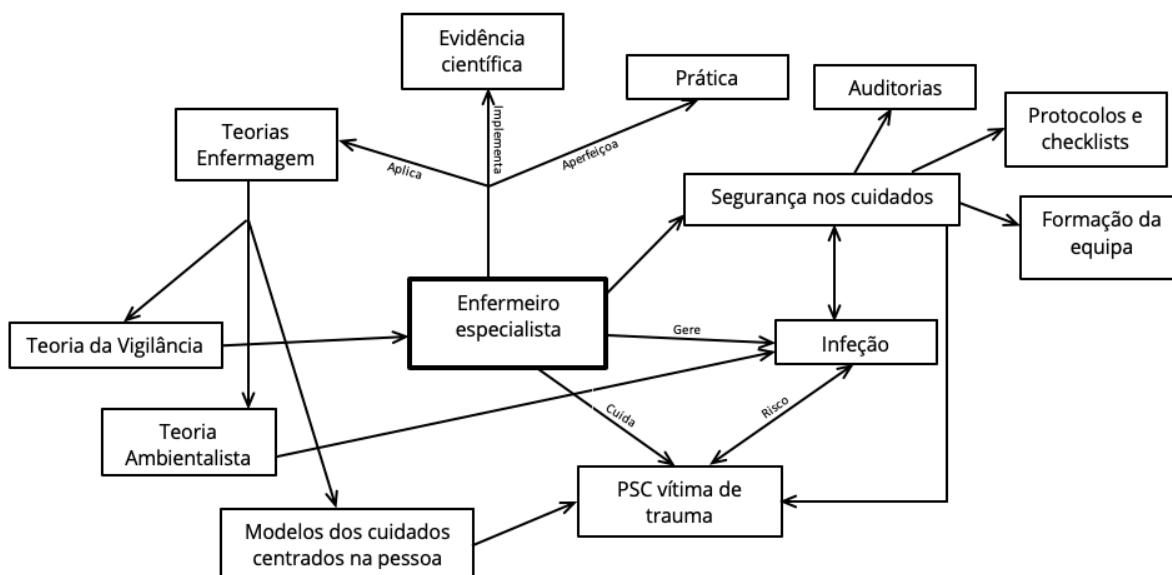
Evidência científica

Prática

Auditorias

Protocolos e checklists

Teorias Enfermagem

Aplica

Implementa

Aperfeiçoa

Segurança nos cuidados

Formação da equipa

Enfermeiro especialista

Teoria da Vigilância

Gere

Infeção

Cuida

Risco

Teoria Ambientalista

PSC vítima de trauma

Modelos dos cuidados centrados na pessoa